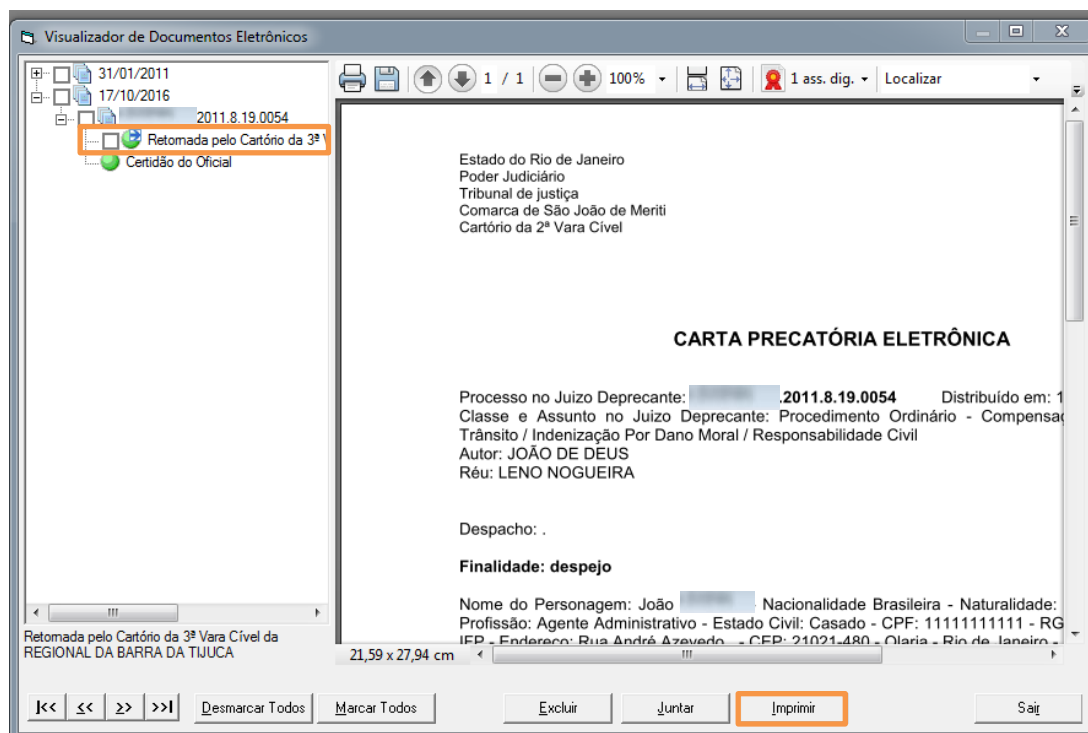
Visualizador de Documentos Eletrônicos

31/01/2011
17/10/2016
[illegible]2011.8.19.0054
Retomada pelo Cartório da 3ª V
Certidão do Oficial

Retomada pelo Cartório da 3ª Vara Cível da REGIONAL DA BARRA DA TIJUCA

1 / 1 100% 1 ass. dig. Localizar

Estado do Rio de Janeiro
Poder Judiciário
Tribunal de justiça
Comarca de São João de Meriti
Cartório da 2ª Vara Cível

CARTA PRECATÓRIA ELETRÔNICA

Processo no Juizo Deprecante: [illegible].2011.8.19.0054 Distribuído em: 1
Classe e Assunto no Juizo Deprecante: Procedimento Ordinário - Compensa
Trânsito / Indenização Por Dano Moral / Responsabilidade Civil
Autor: JOÃO DE DEUS
Réu: LENO NOGUEIRA

Despacho: .

Finalidade: despejo

Nome do Personagem: João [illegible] Nacionalidade Brasileira - Naturalidade:
Profissão: Agente Administrativo - Estado Civil: Casado - CPF: 11111111111 - RG
IFP - Endereço: Rua André Azevedo - CEP: 21021-480 - Olaria - Rio de Janeiro -

21,59 x 27,94 cm

|<< << >> >>| Desmarcar Todos Marcar Todos Excluir Juntar Imprimir Sair